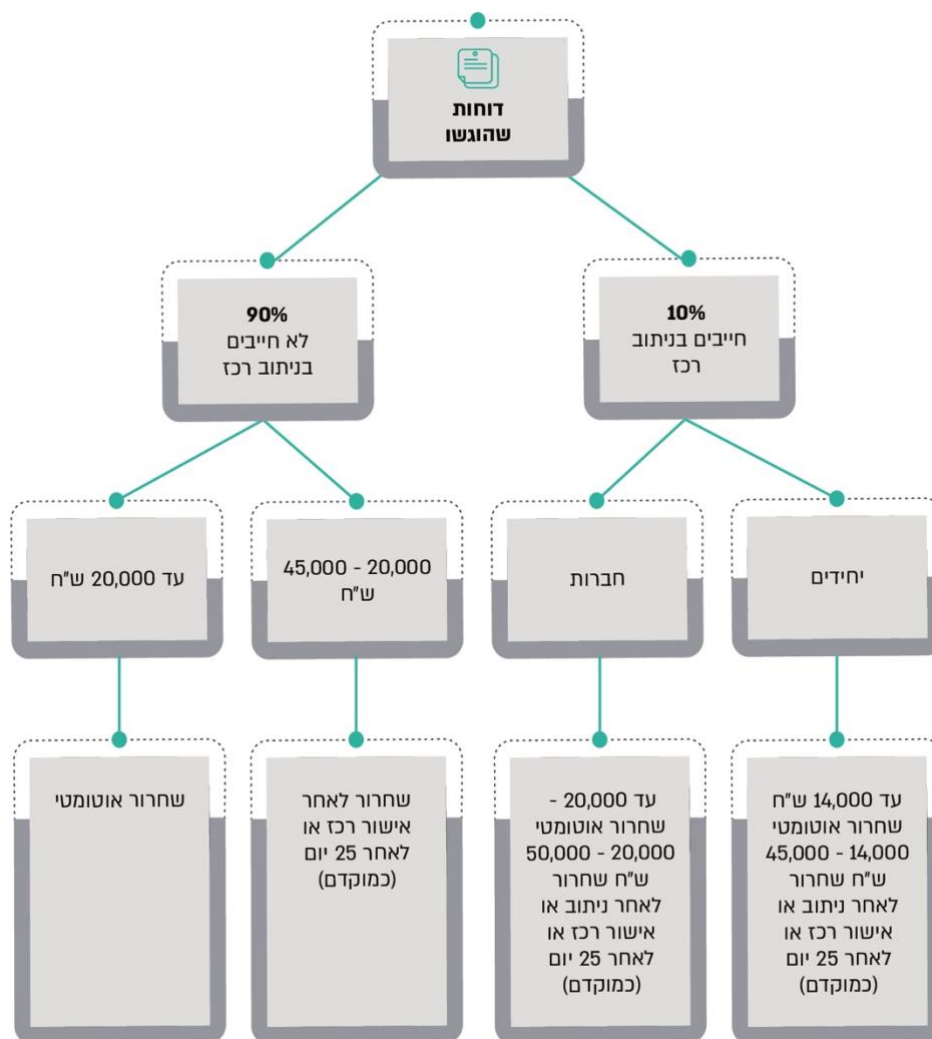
דוחות שהוגשו

10%
חייבים בניתוב רכז

90%
לא חייבים בניתוב רכז

יחידים

חברות

45,000 - 20,000 ש"ח

עד 20,000 ש"ח

עד 14,000 ש"ח שחרור אוטומטי 45,000 - 14,000 ש"ח שחרור לאחר ניתוב או אישור רכז או לאחר 25 יום (כמוקדם)

עד 20,000 - שחרור אוטומטי 50,000 - 20,000 ש"ח שחרור לאחר ניתוב או אישור רכז או לאחר 25 יום (כמוקדם)

שחרור לאחר אישור רכז או לאחר 25 יום (כמוקדם)

שחרור אוטומטי